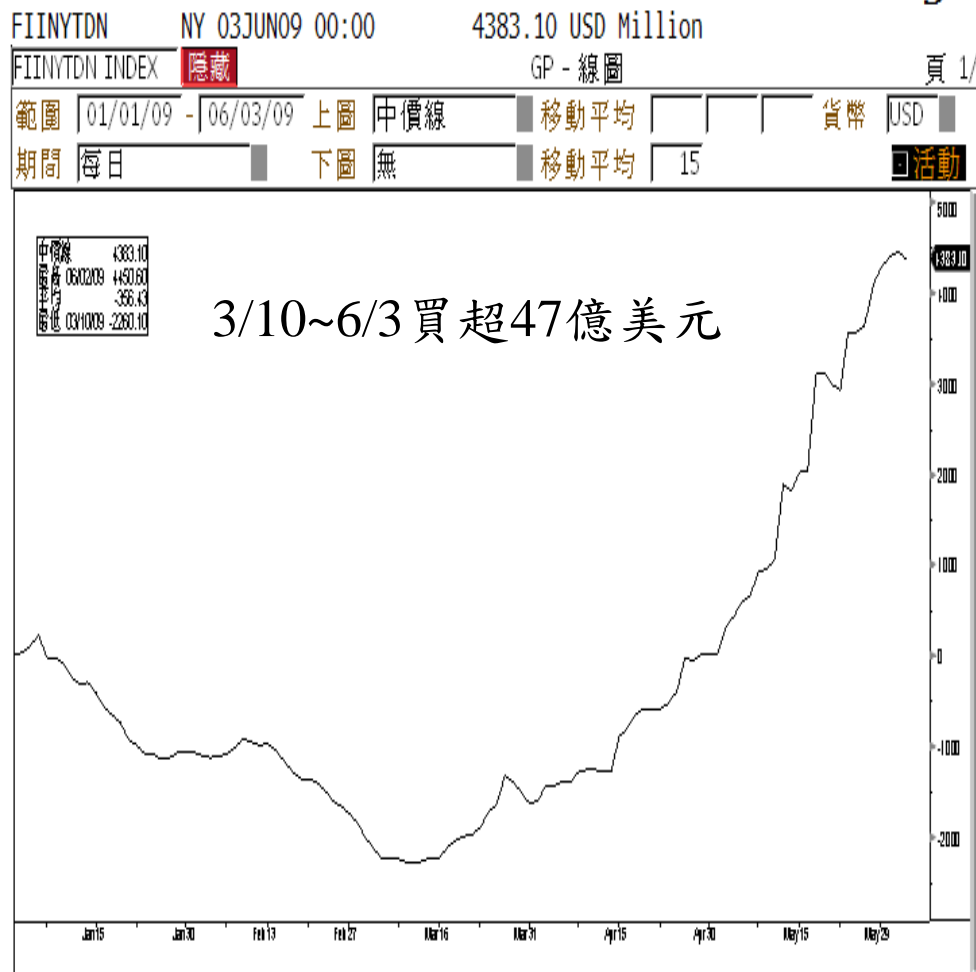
FIINYTDN NY 03JUN09 00:00 4383.10 USD Million

FIINYTDN INDEX 隱藏 GP - 線圖 頁 1/

範圍 01/01/09 - 06/03/09 上圖 中價線 移動平均 貨幣 USD

期間 每日 下圖 無 移動平均 15 活動

中價線 4383.10
最高 06/02/09 +450.60
平均 -356.43
最低 03/10/09 -2260.10

3/10~6/3買超47億美元

5000
4383.10
4000
3000
2000
1000
0
-1000
-2000

Jan15 Jan30 Feb13 Feb27 Mar16 Mar31 Apr15 Apr30 May15 May29